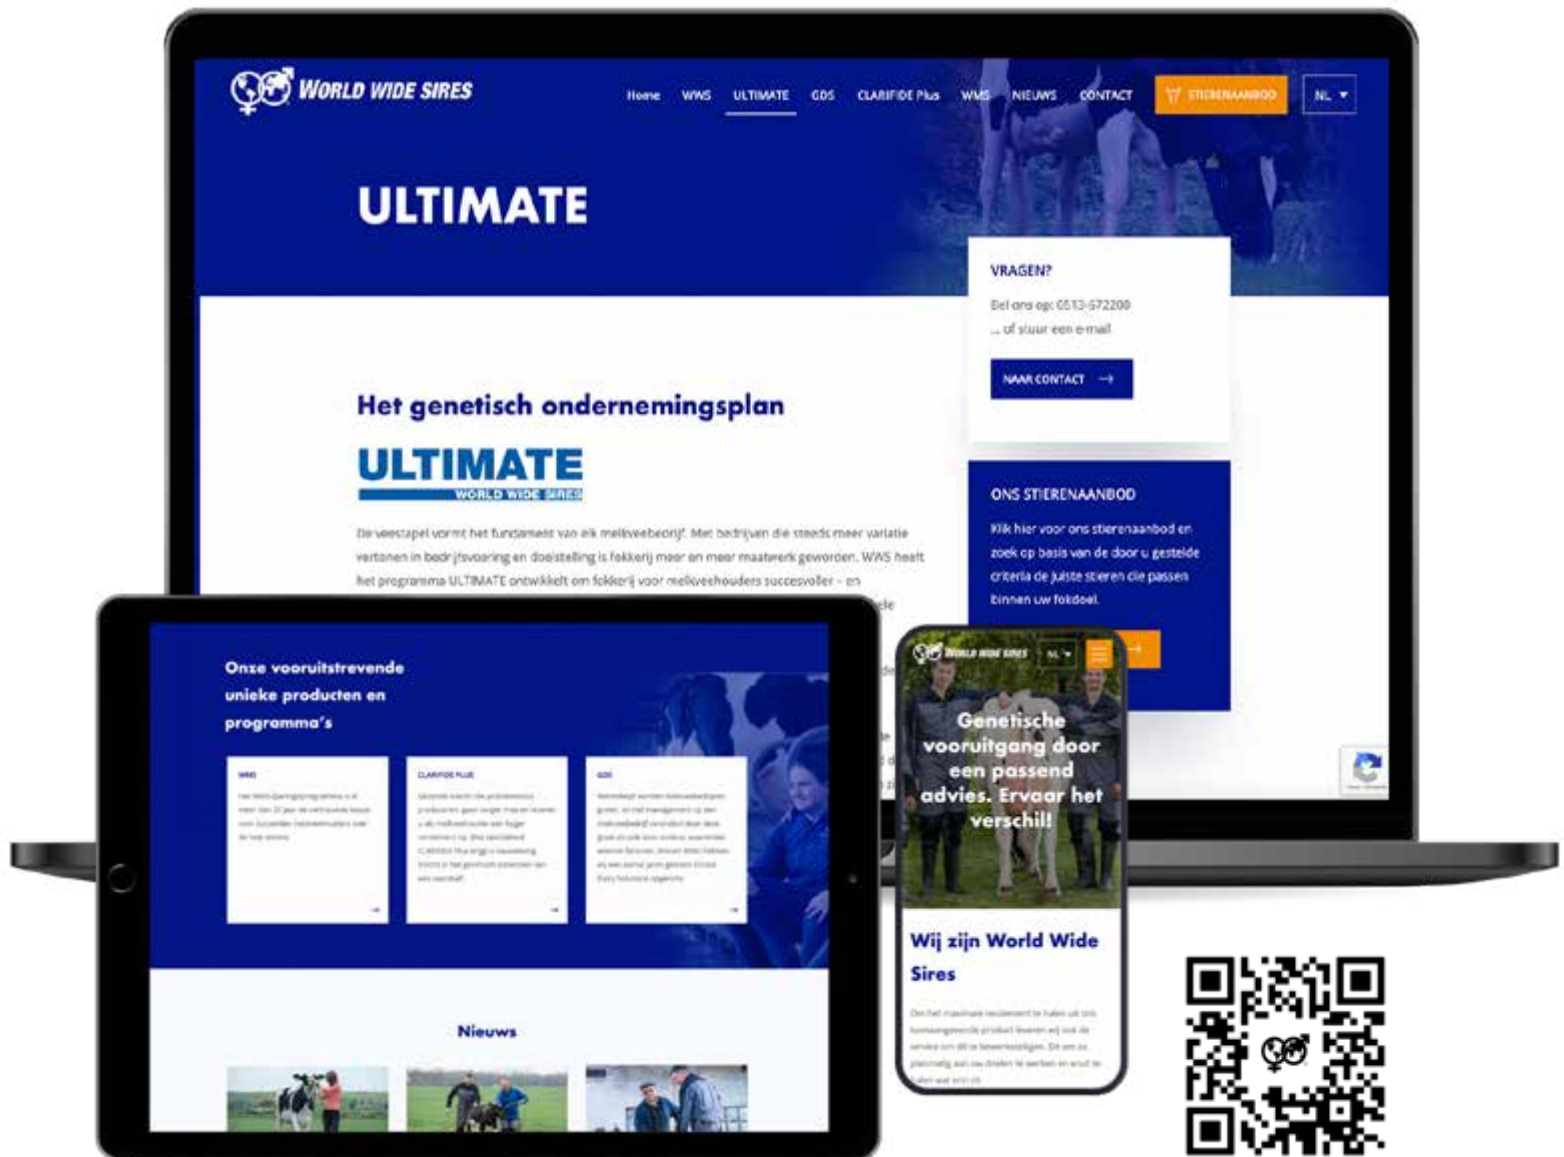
WORLD WIDE SIRES

Home WWS ULTIMATE GDS CLARIFIDE Plus WMS NIEUWS CONTACT STIERENAANBOD NL

ULTIMATE

VRAGEN?

Bel ons op: 0513-572200

... of stuur een e-mail

NAAR CONTACT

Het genetisch ondernemingsplan

ULTIMATE
WORLD WIDE SIRES

De veestapel vormt het fundament van elk melkveebedrijf. Met bedrijven die steeds meer variatie vertonen in bedrijfsvoering en doelstelling is fokkerij meer en meer maatwerk geworden. WWS heeft het programma ULTIMATE ontwikkeld om fokkerij voor melkveehouders succesvoller - en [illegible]

ONS STIERENAANBOD

Klik hier voor ons stierenaanbod en zoek op basis van de door u gestelde criteria de juiste stieren die passen binnen uw fokdoel.

Onze vooruitstrevende unieke producten en programma's

WMS

CLARIFIDE PLUS

GDS

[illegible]

Nieuws

WORLD WIDE SIRES NL

Genetische vooruitgang door een passend advies. Ervaar het verschil!

Wij zijn World Wide Sires

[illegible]